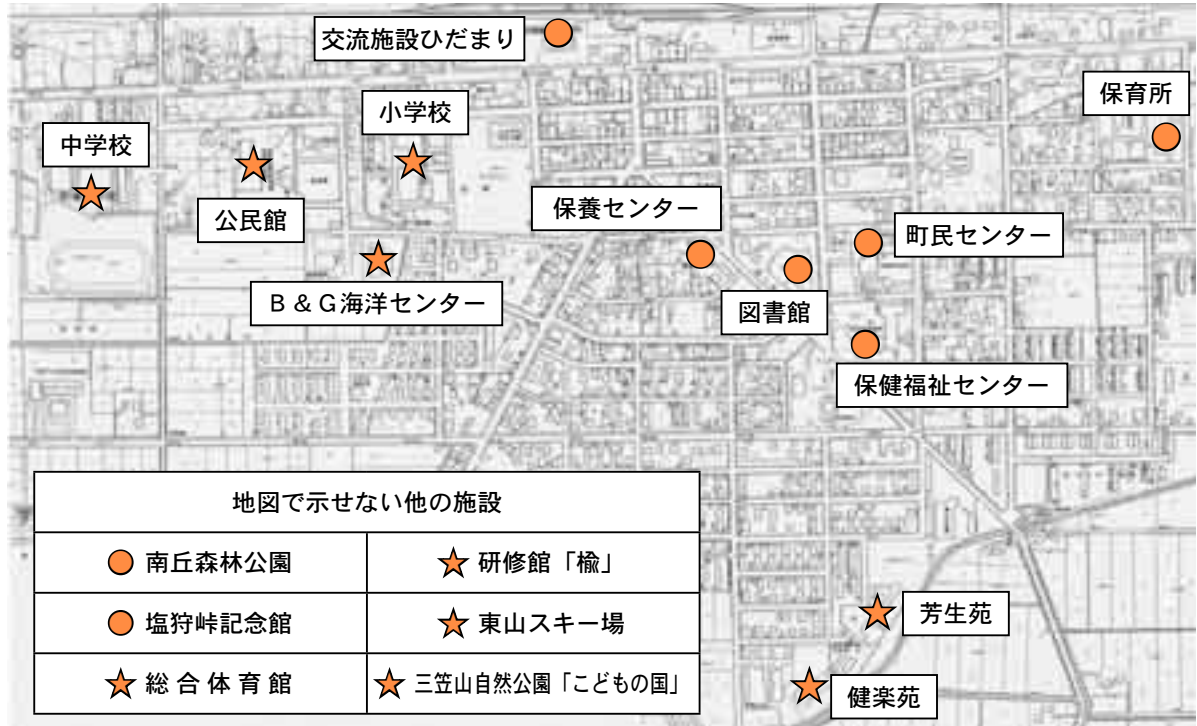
交流施設ひだまり

保育所

小学校

中学校

公民館

保養センター

町民センター

B & G海洋センター

図書館

保健福祉センター

| 地図で示せない他の施設 | |
|---|---|
| 南丘森林公園 | 研修館「楡」 |
| 塩狩峠記念館 | 東山スキー場 |
| 総合体育館 | 三笠山自然公園「こどもの国」 |

芳生苑

健楽苑